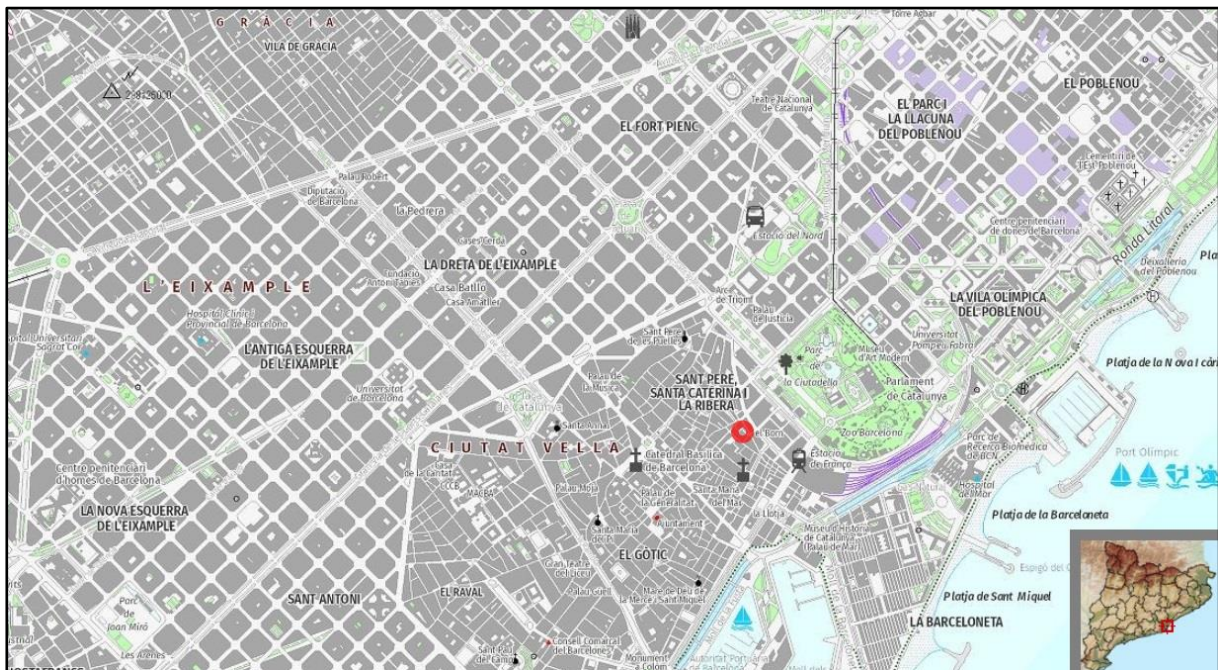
GRÀCIA
VILA DE GRÀCIA
Torre Agbar
2-8-25000
Teatre Nacional de Catalunya
EL FORT PIENC
EL PARC I LA LLACUNA DEL POBLENOU
EL POBLENOU
Cementiri de l'Est Poblenou
Palau Robert
Diputació de Barcelona
La Pedrera
Estació del Nord
Centre penitenciari de dones de Barcelona
Ronda Litoral
Deixalleria Poblenou
Cases Cerdà
LA DRETA DE L'EIXAMPLE
Fundació Antoni Tàpies
Casa Batlló
Casa Amatller
Arc de Triomf
Palau de Justícia
L'EIXAMPLE
Hospital Clínic i Provincial de Barcelona
LA VILA OLÍMPICA DEL POBLENOU
Hospital Universitari Sagrat Cor
L'ANTIGA ESQUERRA DE L'EIXAMPLE
Sant Pere de les Puel·les
Palau de la Música
Parc de la Ciutadella
Museu d'Art Modern
Universitat Pompeu Fabra
Universitat de Barcelona
SANT PERE, SANTA CATERINA I LA RIBERA
Parlament de Catalunya
Platja de la Nova Icària
de Catalunya
Santa Anna
El Born
Zoo Barcelona
CIUTAT VELLA
Catedral Basílica de Barcelona
Estació de França
Parc de Recerca Biomèdica de BCN
Port Olímpic
Centre penitenciari d'homes de Barcelona
Casa de la Caritat CCCB
MACBA
Palau Moja
Palau de la Generalitat
Santa Maria del Mar
La Llotja
Hospital del Mar
LA NOVA ESQUERRA DE L'EIXAMPLE
Santa Maria del Pi
Ajuntament
Museu d'Història de Catalunya (Palau de Mar)
Platja de la Barceloneta
EL GÒTIC
Gran Teatre del Liceu
Palau Güell
Mare de Déu de la Mercè i Sant Miquel
Espigó del Gas
Parc de Joan Miró
SANT ANTONI
EL RAVAL
Platja de Sant Miquel
LA BARCELONETA
Les Arenes
Sant Pau del Camp
Consell Comarcal del Barcelonès
Monument a Colom
Autoritat Portuària de Barcelona
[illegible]